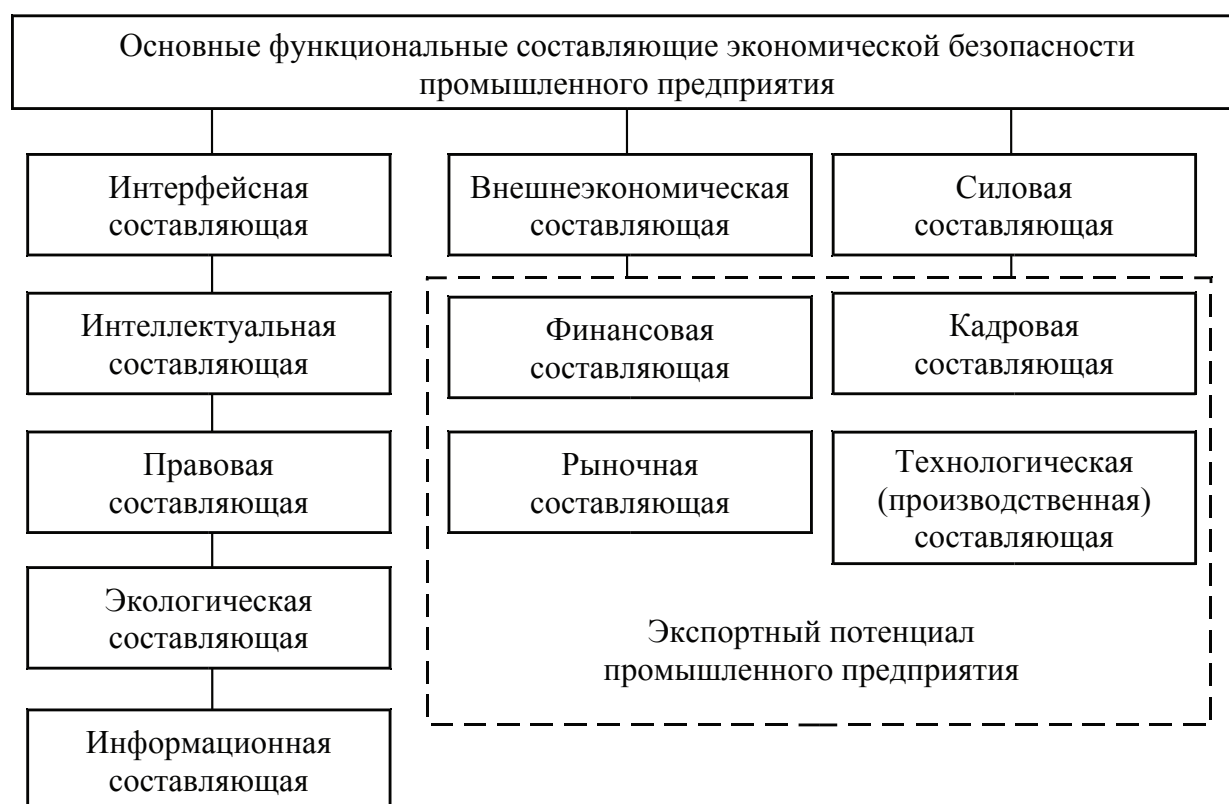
Основные функциональные составляющие экономической безопасности промышленного предприятия

Интерфейсная составляющая

Интеллектуальная составляющая

Правовая составляющая

Экологическая составляющая

Информационная составляющая

Внешнеэкономическая составляющая

Силовая составляющая

Финансовая составляющая

Кадровая составляющая

Рыночная составляющая

Технологическая (производственная) составляющая

Экспортный потенциал промышленного предприятия